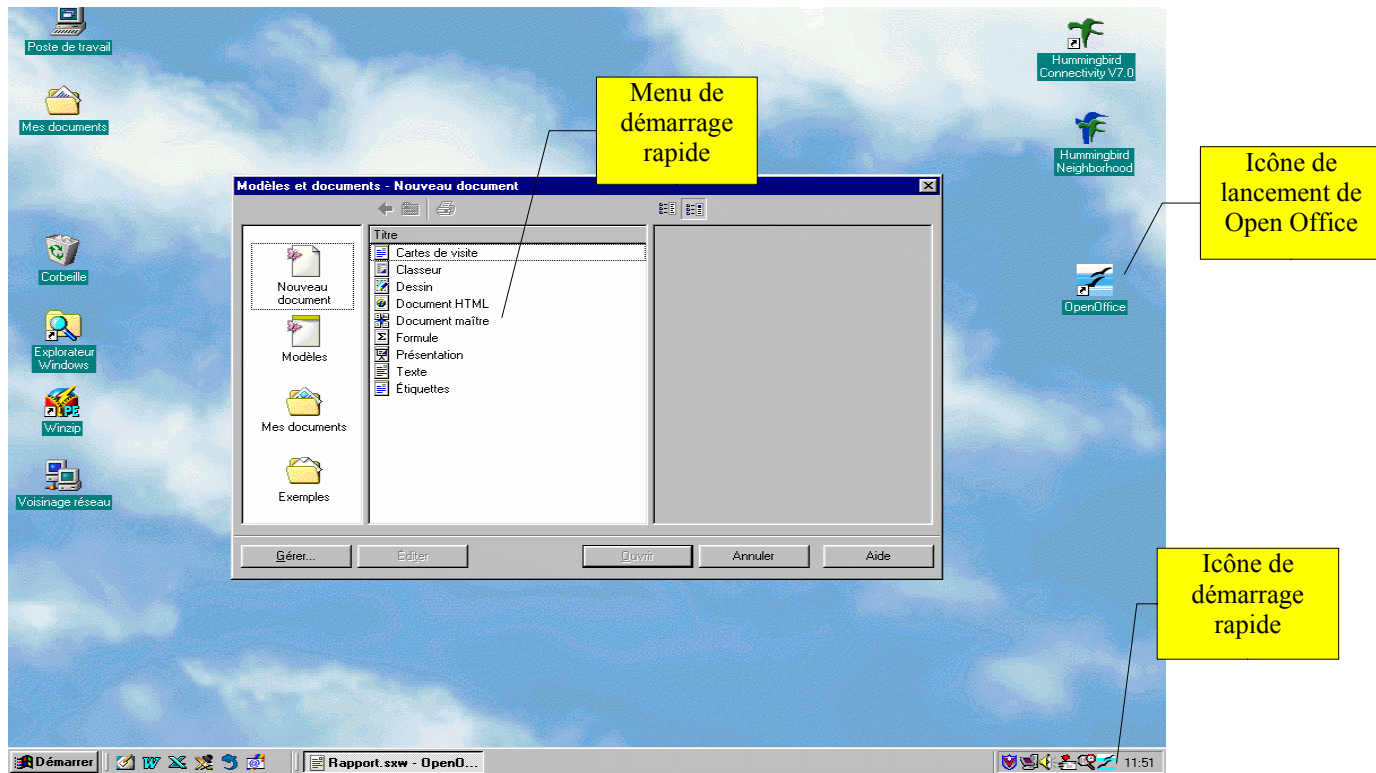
Poste de travail

Mes documents

Corbeille

Explorateur Windows

Winzip

Voisinage réseau

Hummingbird Connectivity V7.0

Hummingbird Neighborhood

OpenOffice

Menu de démarrage rapide

Icône de lancement de Open Office

Icône de démarrage rapide

Modèles et documents - Nouveau document

Nouveau document

Modèles

Mes documents

Exemples

Titre

Cartes de visite
Classeur
Dessin
Document HTML
Document maître
Formule
Présentation
Texte
Étiquettes

Gérer...

Éditer

Ouvrir

Annuler

Aide

Démarrer

Rapport.sxw - OpenO...

11:51